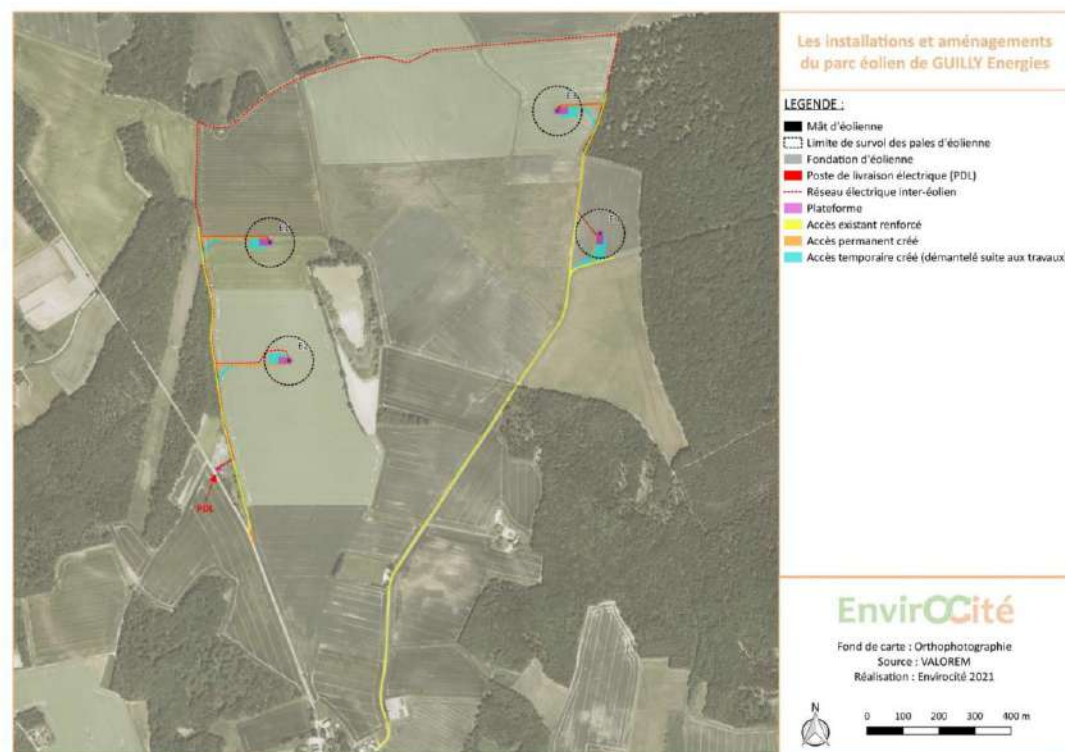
Les installations et aménagements du parc éolien de GUILLY Energies

LEGENDE :

Mât d'éolienne
Limite de survol des pales d'éolienne
Fondation d'éolienne
Poste de livraison électrique (PDL)
Réseau électrique inter-éolien
Plateforme
Accès existant renforcé
Accès permanent créé
Accès temporaire créé (démantelé suite aux travaux)

E
E
E
E

PDL

EnvirOCité

Fond de carte : Orthophotographie
Source : VALOREM
Réalisation : Envirocité 2021

N

0 100 200 300 400 m